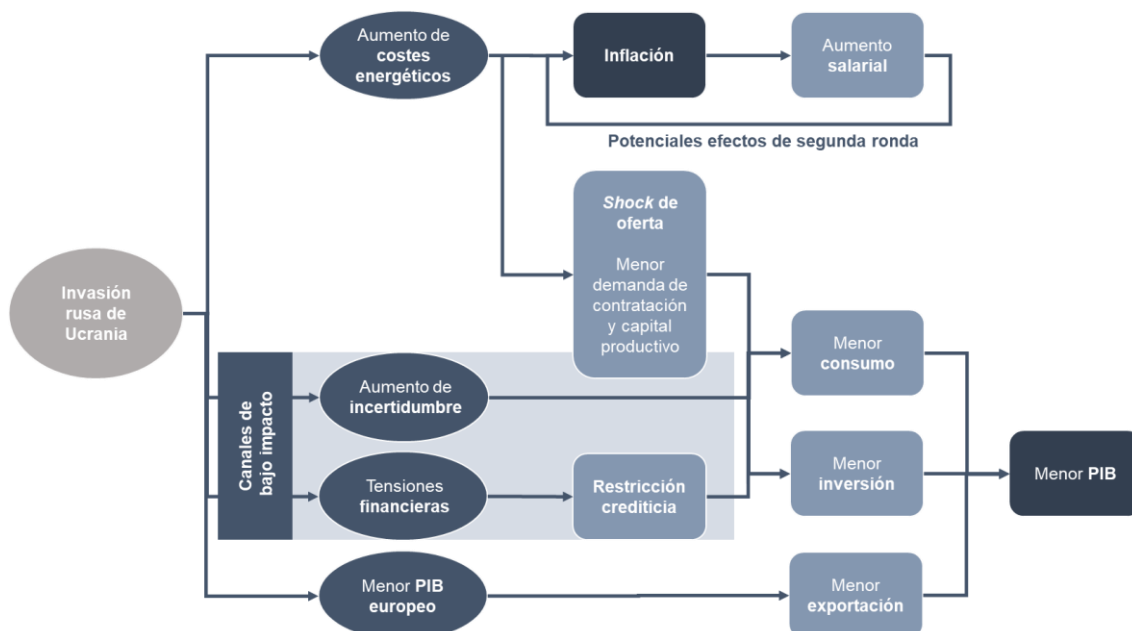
Invasión rusa de Ucrania

Aumento de costes energéticos

Inflación

Aumento salarial

Potenciales efectos de segunda ronda

Shock de oferta

Menor demanda de contratación y capital productivo

Canales de bajo impacto

Aumento de incertidumbre

Tensiones financieras

Restricción crediticia

Menor consumo

Menor inversión

Menor PIB

Menor PIB europeo

Menor exportación